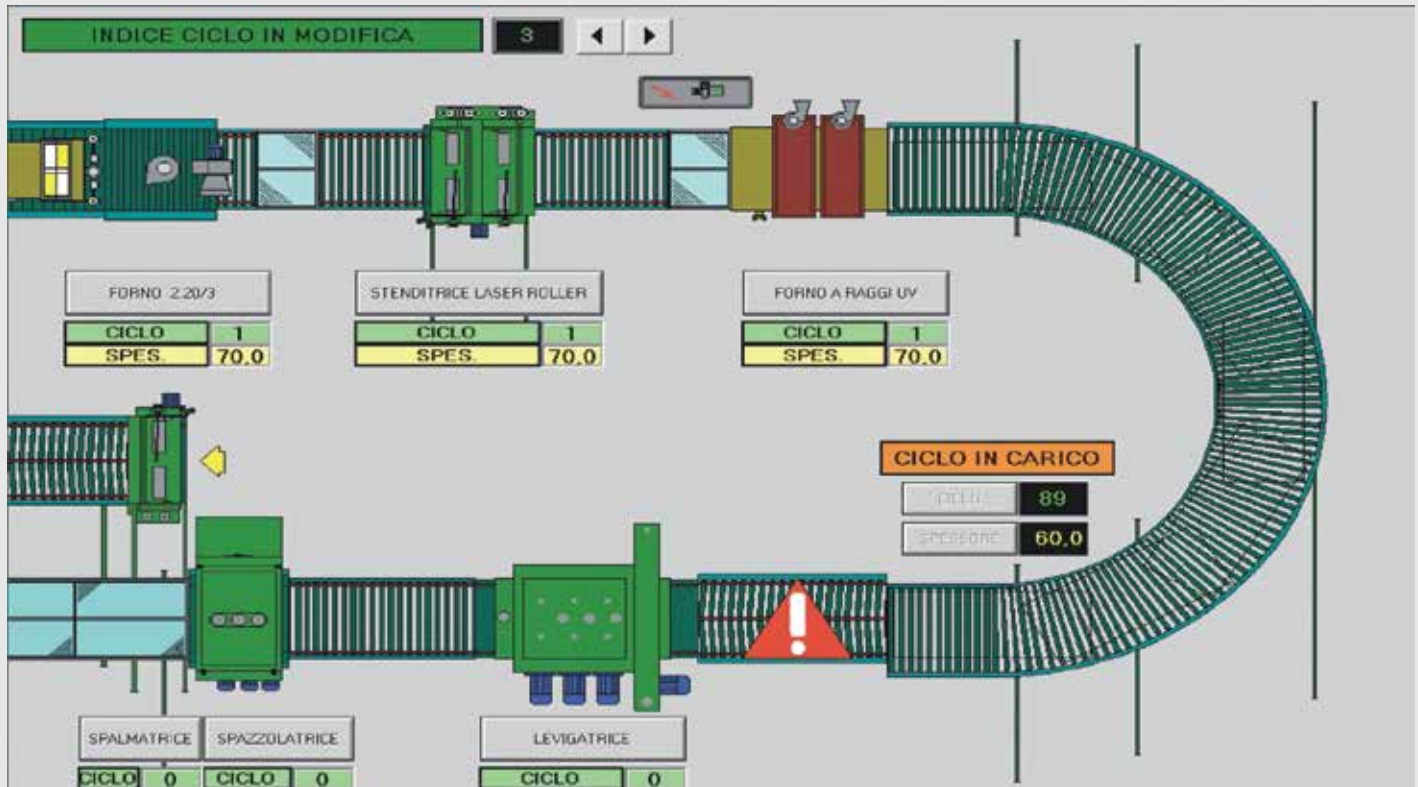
INDICE CICLO IN MODIFICA

3

FORNO 2.20/3

| CICLO | 1 |
|---|---|
| SPES. | 70,0 |

STENDITRICE LASER ROLLER

| CICLO | 1 |
|---|---|
| SPES. | 70,0 |

FORNO A RAGGI UV

| CICLO | 1 |
|---|---|
| SPES. | 70,0 |

CICLO IN CARICO

| CICLO | 89 |
|---|---|
| SPESSORE | 60,0 |

SPALMATRICE

| CICLO | 0 |
|---|---|

SPAZZOLATRICE

| CICLO | 0 |
|---|---|

LEVIGATRICE

| CICLO | 0 |
|---|---|